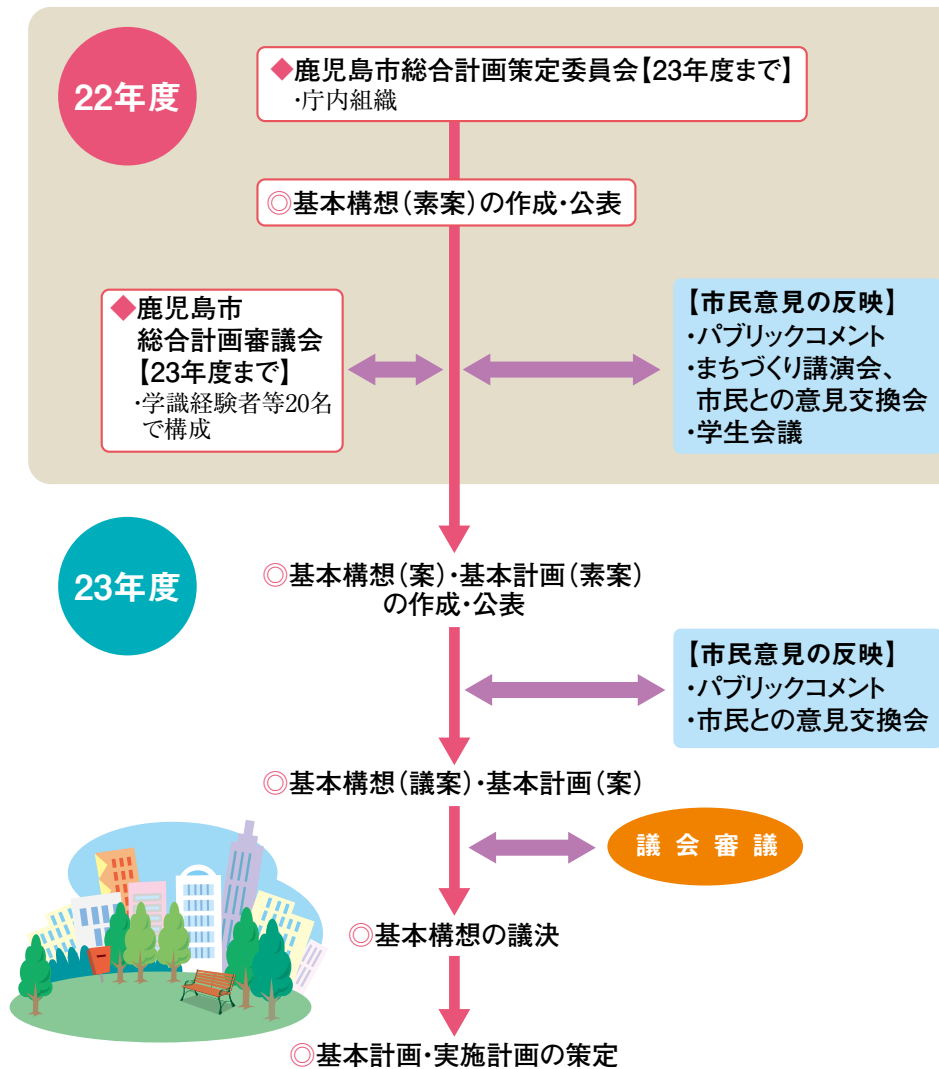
22年度

◆鹿児島市総合計画策定委員会【23年度まで】
・庁内組織

◎基本構想(素案)の作成・公表

◆鹿児島市
総合計画審議会
【23年度まで】
・学識経験者等20名
で構成

【市民意見の反映】
・パブリックコメント
・まちづくり講演会、
市民との意見交換会
・学生会議

23年度

◎基本構想(案)・基本計画(素案)
の作成・公表

【市民意見の反映】
・パブリックコメント
・市民との意見交換会

◎基本構想(議案)・基本計画(案)

議会審議

◎基本構想の議決

◎基本計画・実施計画の策定